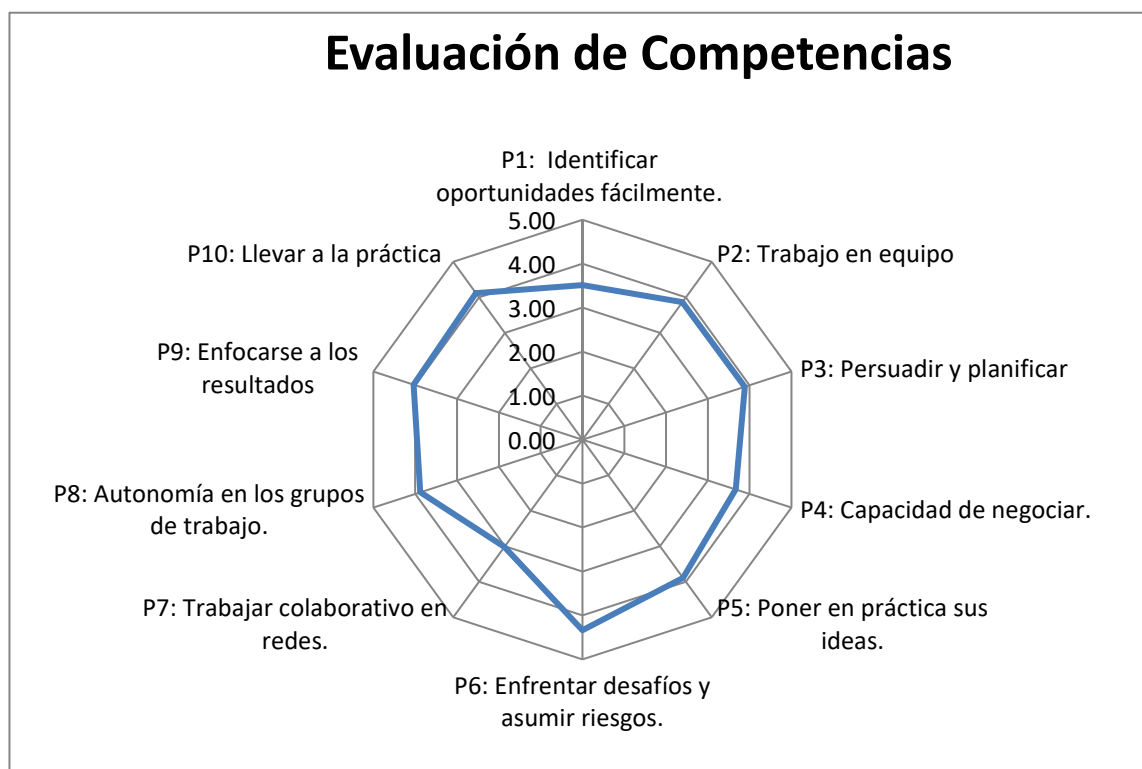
Evaluación de Competencias

P1: Identificar oportunidades fácilmente.

5.00
4.00
3.00
2.00
1.00
0.00

P2: Trabajo en equipo

P3: Persuadir y planificar

P4: Capacidad de negociar.

P5: Poner en práctica sus ideas.

P6: Enfrentar desafíos y asumir riesgos.

P7: Trabajar colaborativo en redes.

P8: Autonomía en los grupos de trabajo.

P9: Enfocarse a los resultados

P10: Llevar a la práctica